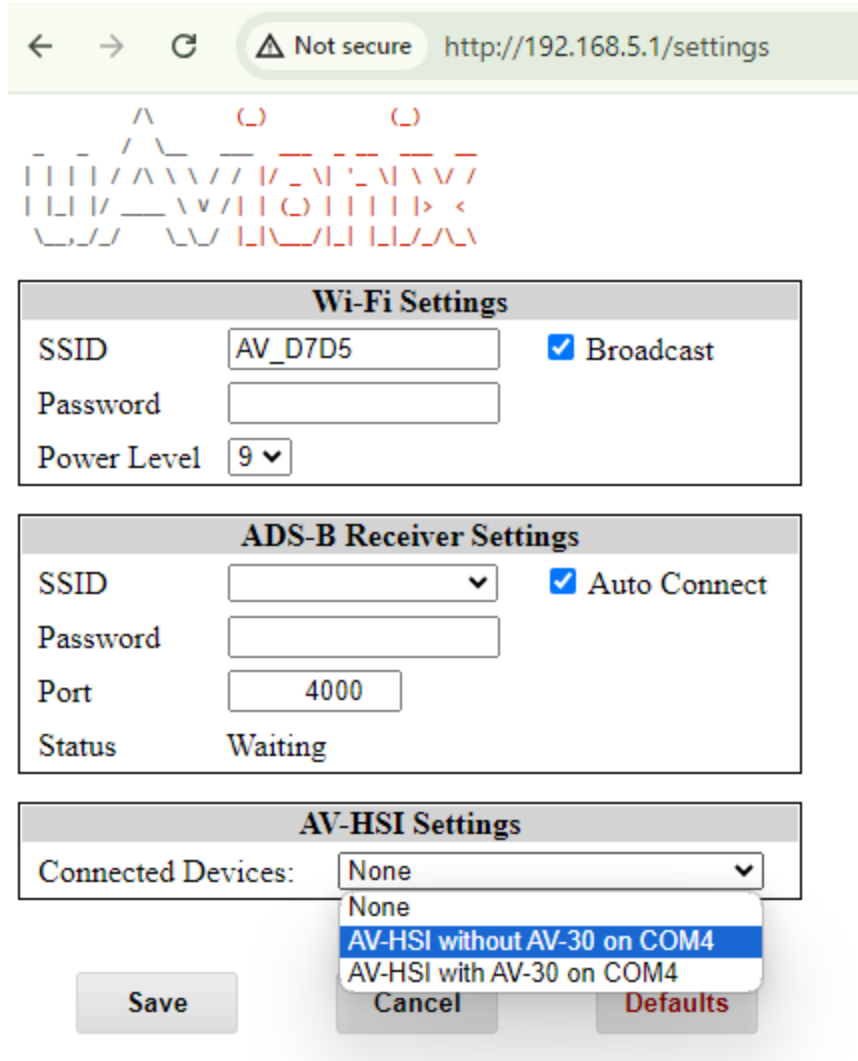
Not secure http://192.168.5.1/settings

Wi-Fi Settings

SSID AV_D7D5 Broadcast

Password

Power Level 9

ADS-B Receiver Settings

SSID Auto Connect

Password

Port 4000

Status Waiting

AV-HSI Settings

Connected Devices: None

None

AV-HSI without AV-30 on COM4

AV-HSI with AV-30 on COM4

Save Cancel Defaults